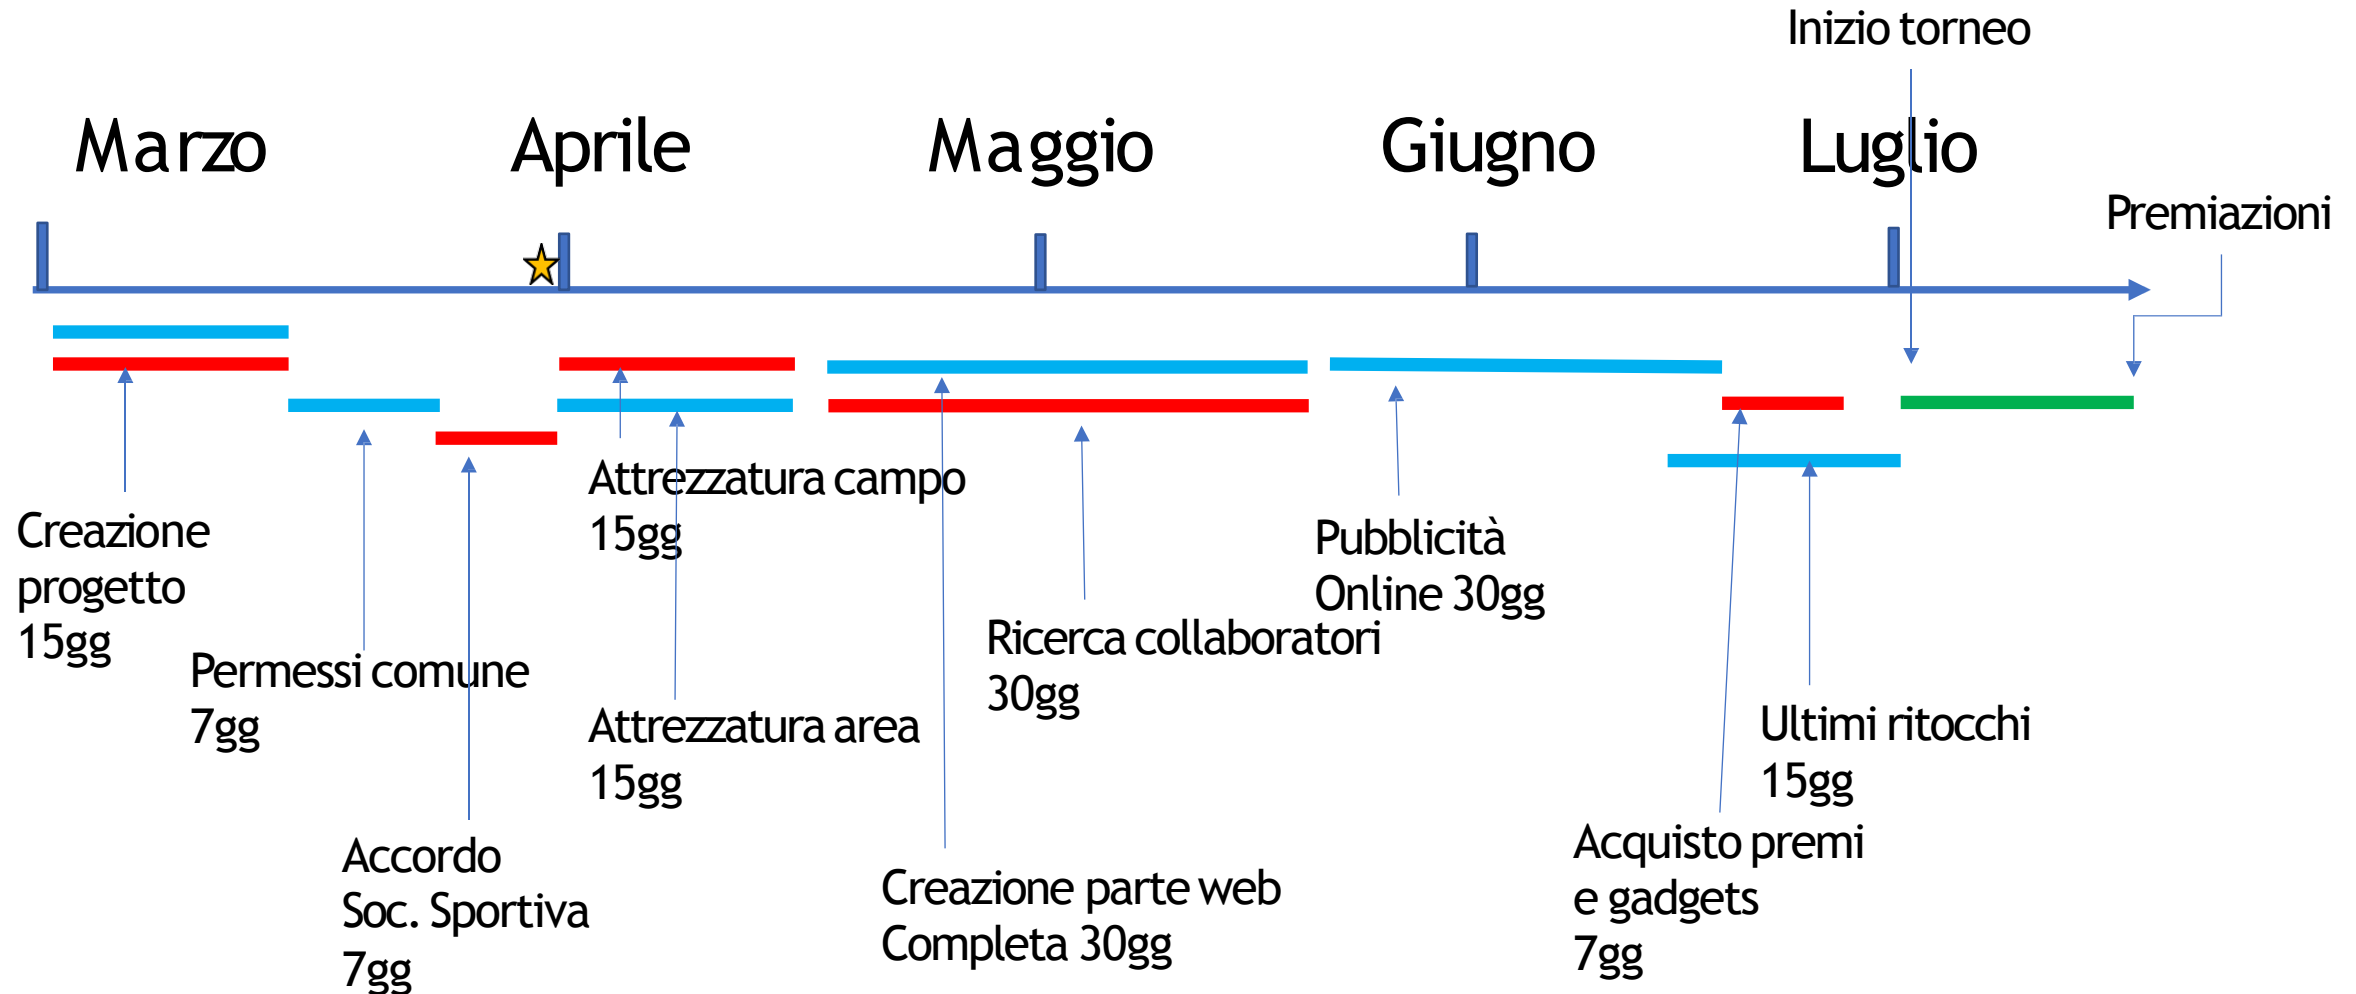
Inizio torneo

Marzo Aprile Maggio Giugno Luglio

Premiazioni

Attrezzatura campo
15gg

Creazione
progetto
15gg

Permessi comune
7gg

Attrezzatura area
15gg

Pubblicità
Online 30gg

Ricerca collaboratori
30gg

Ultimi ritocchi
15gg

Accordo
Soc. Sportiva
7gg

Creazione parte web
Completa 30gg

Acquisto premi
e gadgets
7gg